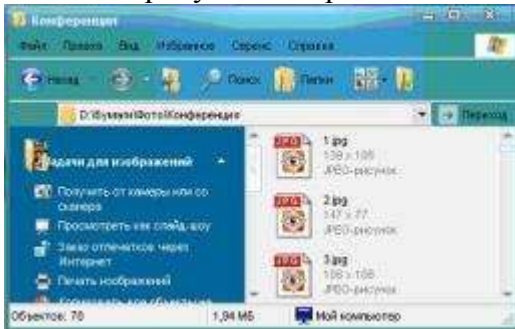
Конференция

Файл Правка Вид Избранное Сервис Справка

Назад Поиск Папки

D:\Бумаги\Фото\Конференция

Переход

Задачи для изображений

Получить от камеры или со сканера

Просмотреть как слайд-шоу

Заказ отпечатков через Интернет

Печать изображений

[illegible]

1.jpg 139 x 108 JPEG-рисунок

2.jpg 147 x 77 JPEG-рисунок

3.jpg 108 x 108 JPEG-рисунок

Объектов: 70

1,94 МБ

Мой компьютер